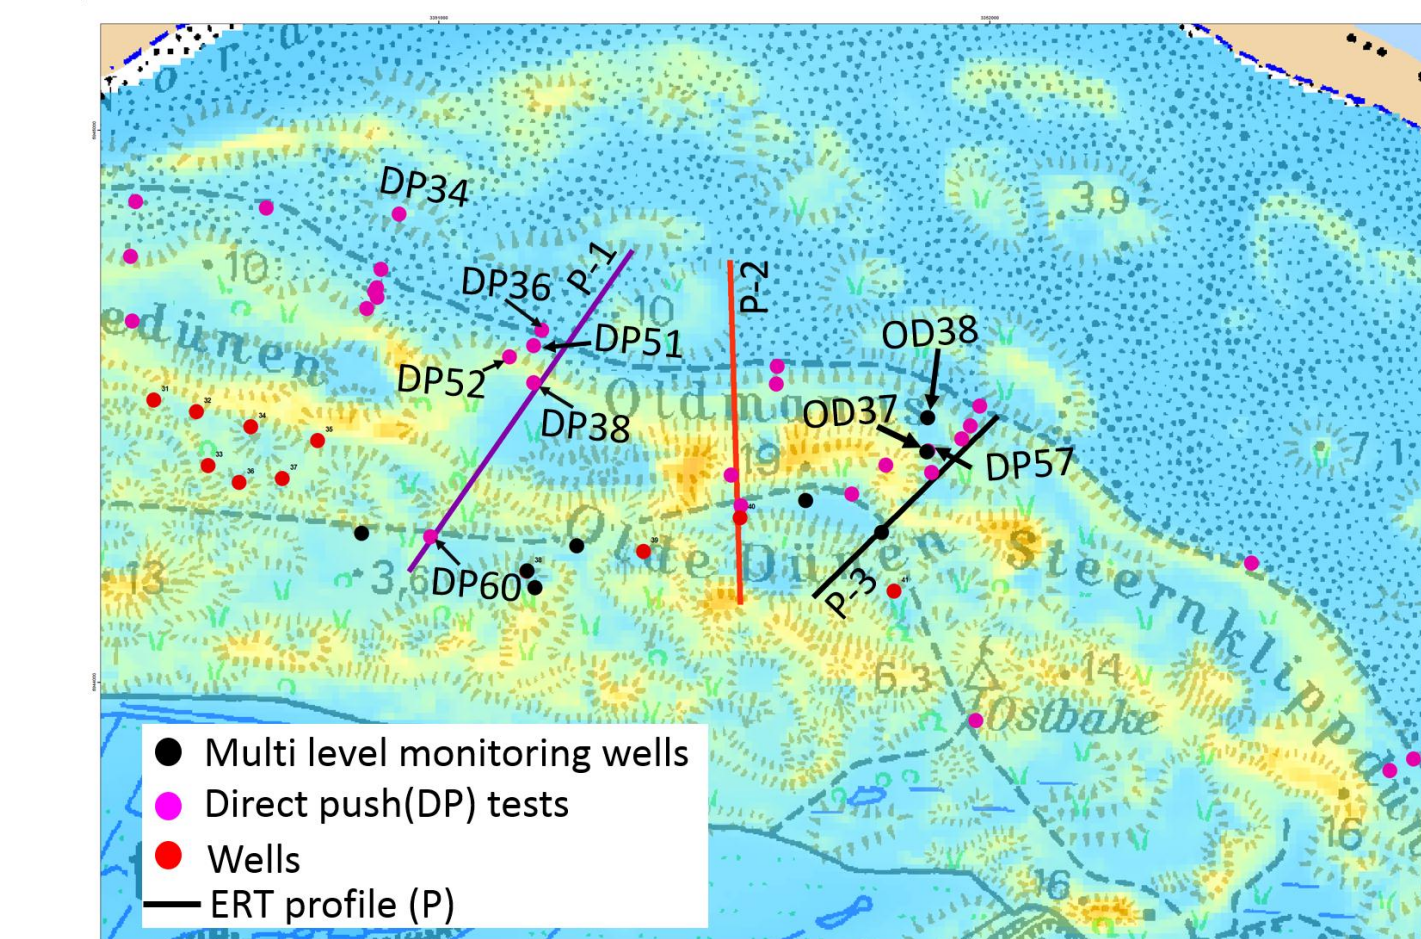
DP34
DP36
P-1
P-2
DP51
DP52
DP38
OD38
OD37
DP57
DP60
P-3
31
32
34
35
33
36
37
38
39
40
41
10
10
19
3,9
3,6
13
6,3
14
16
16
7,1
Olde Dünen
Oldmanns
Steernklipp
Ostbake
edünen

Multi level monitoring wells
Direct push(DP) tests
Wells
ERT profile (P)